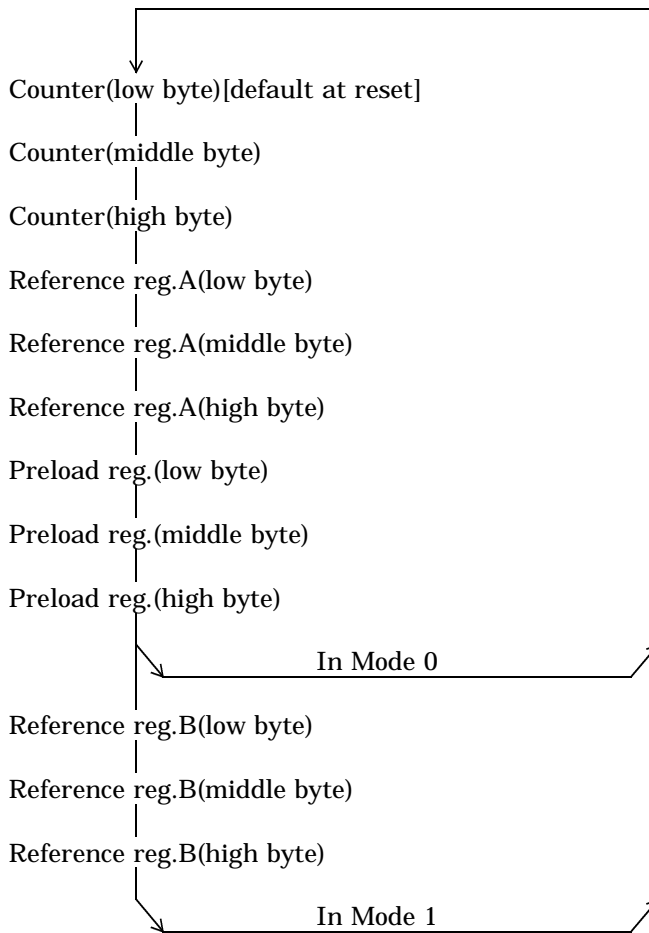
Counter(low byte)[default at reset]

Counter(middle byte)

Counter(high byte)

Reference reg.A(low byte)

Reference reg.A(middle byte)

Reference reg.A(high byte)

Preload reg.(low byte)

Preload reg.(middle byte)

Preload reg.(high byte)

In Mode 0

Reference reg.B(low byte)

Reference reg.B(middle byte)

Reference reg.B(high byte)

In Mode 1